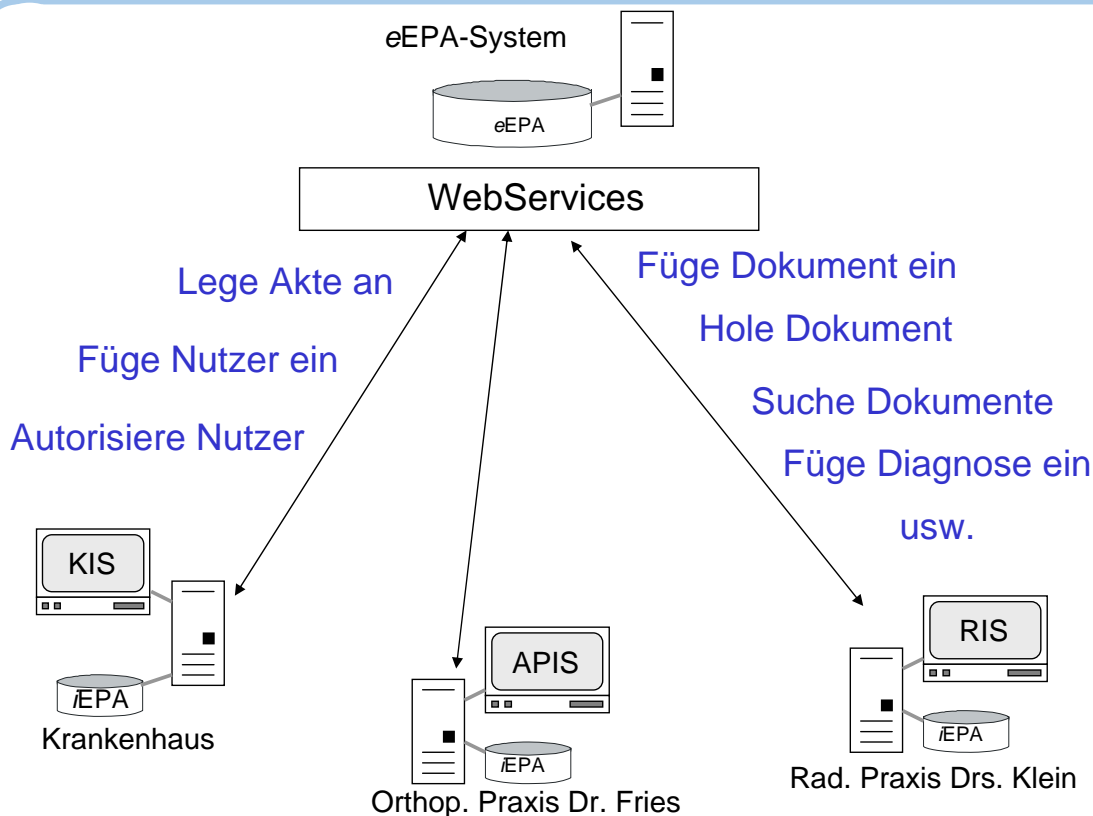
eEPA-System

eEPA

WebServices

Lege Akte an

Füge Nutzer ein

Autorisiere Nutzer

Füge Dokument ein

Hole Dokument

Suche Dokumente

Füge Diagnose ein

usw.

KIS

iEPA

Krankenhaus

APIS

iEPA

Orthop. Praxis Dr. Fries

RIS

iEPA

Rad. Praxis Drs. Klein